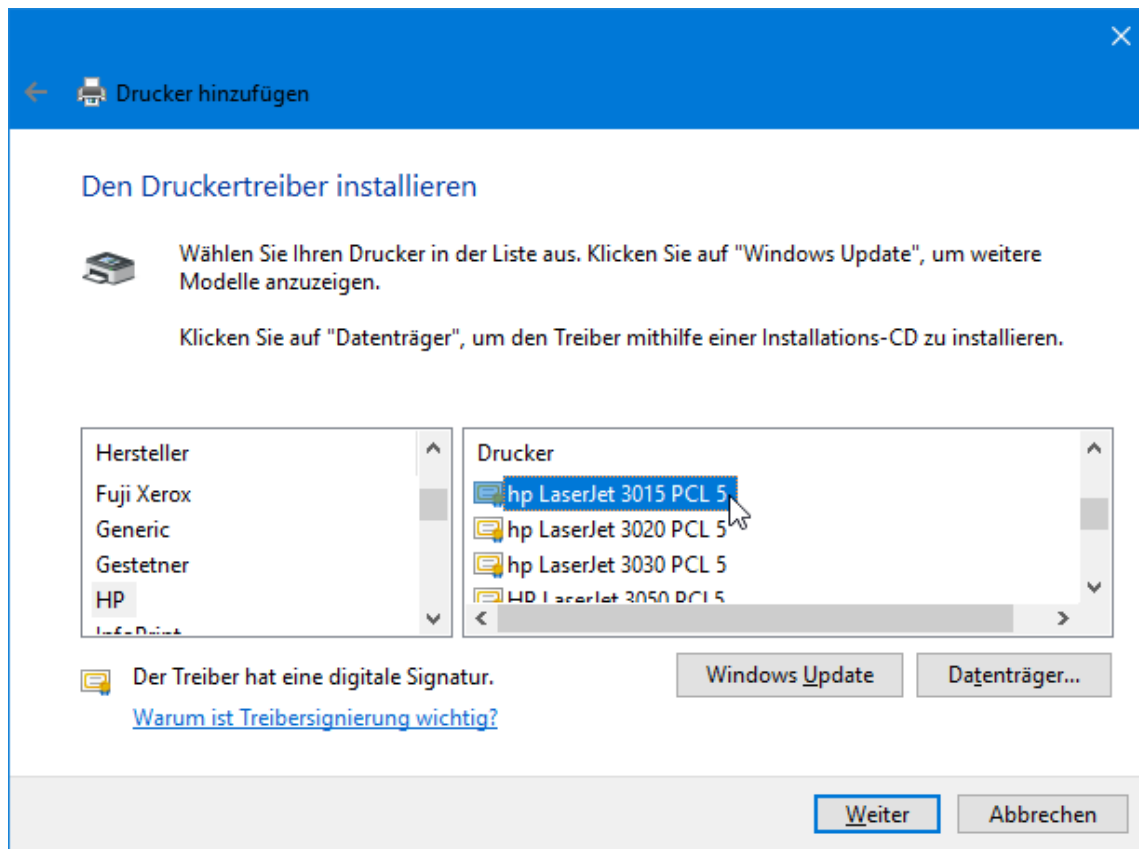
Drucker hinzufügen

Den Druckertreiber installieren

Wählen Sie Ihren Drucker in der Liste aus. Klicken Sie auf "Windows Update", um weitere Modelle anzuzeigen.

Klicken Sie auf "Datenträger", um den Treiber mithilfe einer Installations-CD zu installieren.

| Hersteller |
|---|
| Fuji Xerox |
| Generic |
| Gestetner |
| HP |
| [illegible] |

| Drucker |
|---|
| hp LaserJet 3015 PCL 5 |
| hp LaserJet 3020 PCL 5 |
| hp LaserJet 3030 PCL 5 |
| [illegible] |

Der Treiber hat eine digitale Signatur.

Warum ist Treibersignierung wichtig?

Windows Update

Datenträger...

Weiter

Abbrechen